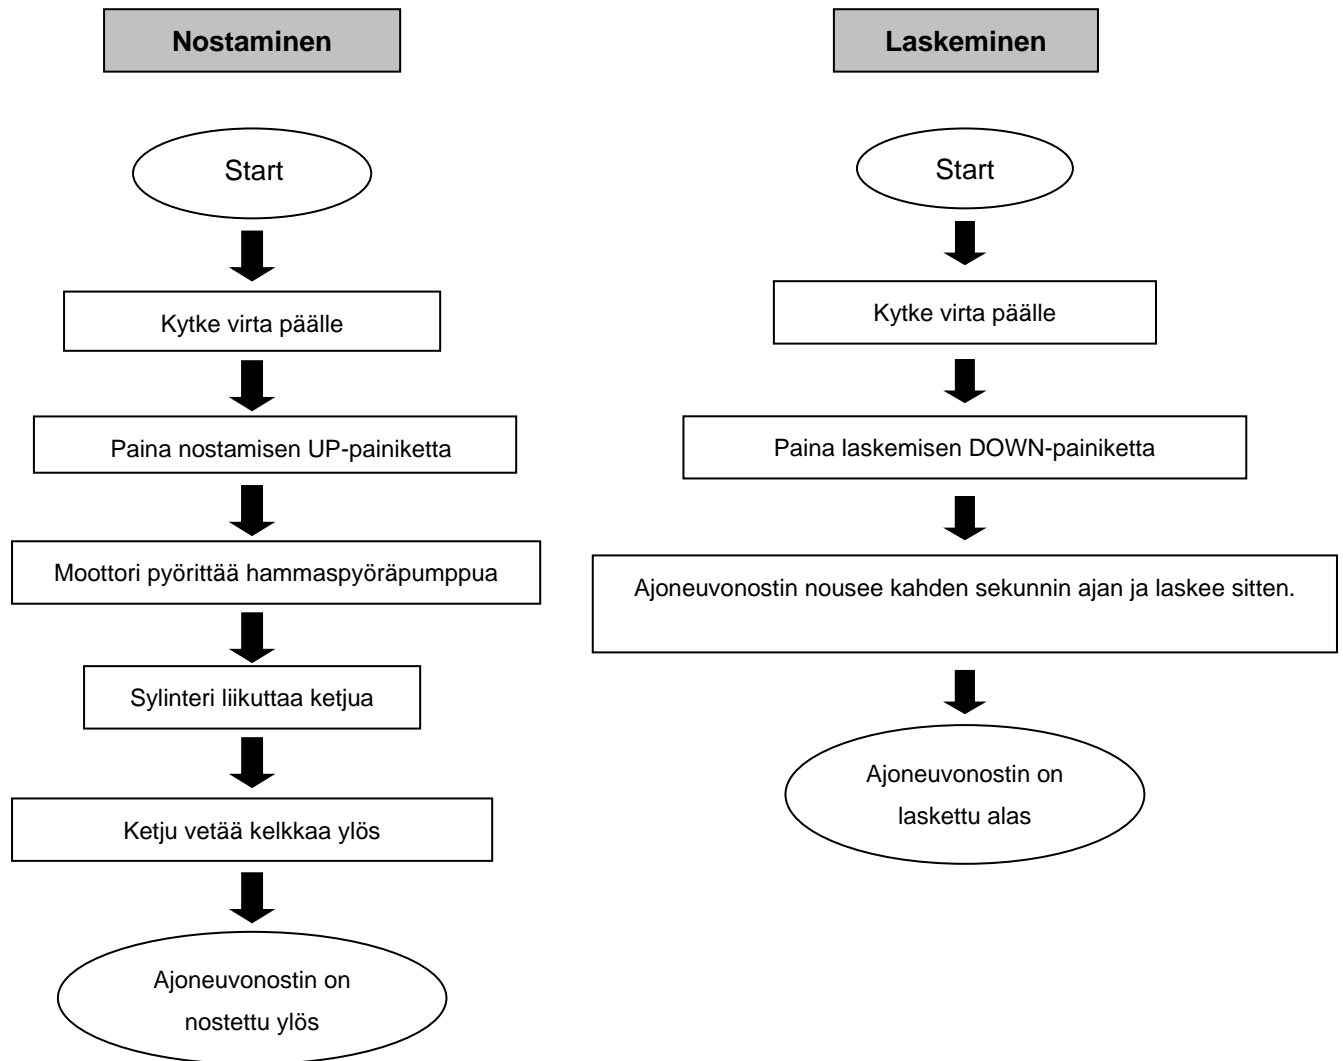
Nostaminen

Start

Kytke virta päälle

Paina nostamisen UP-painiketta

Moottori pyörittää hammaspyöräpumppua

Sylinteri liikuttaa ketjua

Ketju vetää kelkkaa ylös

Ajoneuvonostin on nostettu ylös

Laskeminen

Start

Kytke virta päälle

Paina laskemisen DOWN-painiketta

Ajoneuvonostin nousee kahden sekunnin ajan ja laskee sitten.

Ajoneuvonostin on laskettu alas